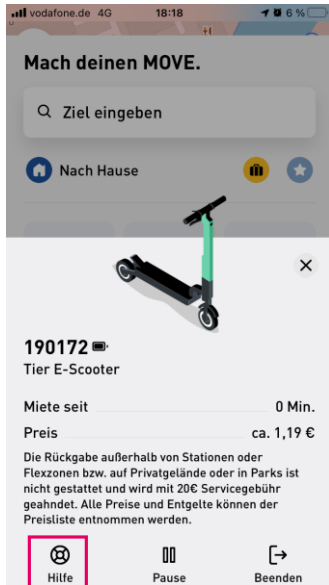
vodafone.de 4G 18:18 6 %

Mach deinen MOVE.

Ziel eingeben

Nach Hause

×

190172

Tier E-Scooter

Miete seit 0 Min.

Preis ca. 1,19 €

Die Rückgabe außerhalb von Stationen oder Flexzonen bzw. auf Privatgelände oder in Parks ist nicht gestattet und wird mit 20€ Servicegebühr geahndet. Alle Preise und Entgelte können der Preisliste entnommen werden.

Hilfe

Pause

Beenden